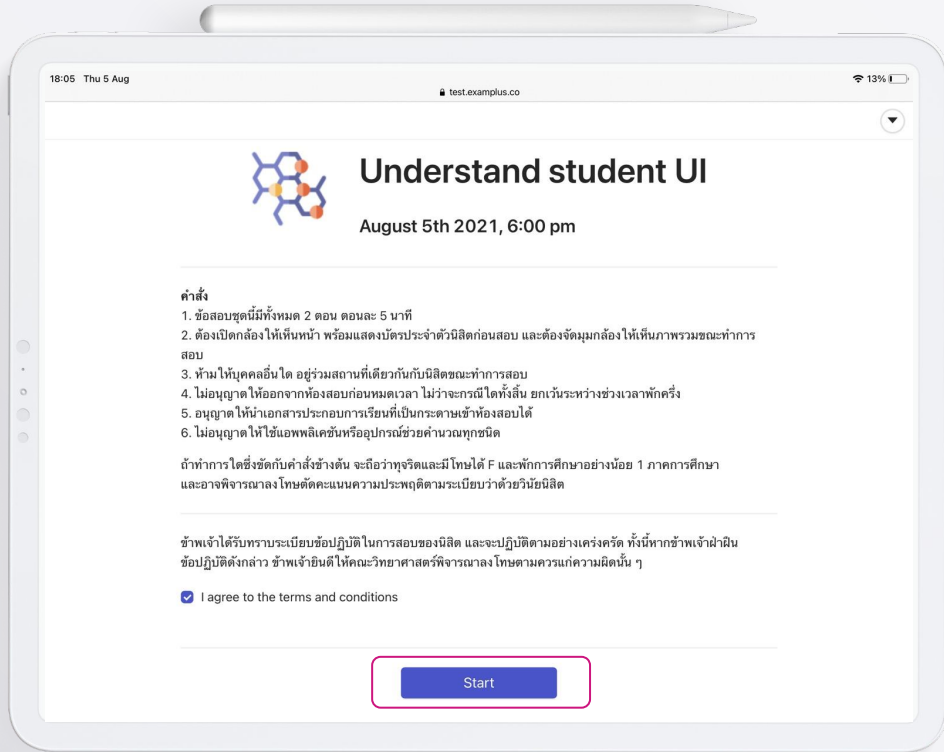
18:05 Thu 5 Aug

test.examplus.co

13%

Understand student UI

August 5th 2021, 6:00 pm

คำสั่ง
1. ข้อสอบชุดนี้มีทั้งหมด 2 ตอน ตอนละ 5 นาที
2. ต้องเปิดกล้องให้เห็นหน้า พร้อมแสดงบัตรประจำตัวนิสิตก่อนสอบ และต้องจัดมุมกล้องให้เห็นภาพรวมขณะทำการสอบ
3. ห้ามให้บุคคลอื่นใด อยู่ร่วมสถานที่เดียวกันกับนิสิตขณะทำการสอบ
4. ไม่อนุญาตให้ออกจากห้องสอบก่อนหมดเวลา ไม่ว่าจะกรณีใดทั้งสิ้น ยกเว้นระหว่างช่วงเวลาพักครึ่ง
5. อนุญาตให้นำเอกสารประกอบการเรียนที่เป็นกระดาษเข้าห้องสอบได้
6. ไม่อนุญาตให้ใช้แอพพลิเคชันหรืออุปกรณ์ช่วยคำนวณทุกชนิด

ถ้าทำการใดซึ่งขัดกับคำสั่งข้างต้น จะถือว่าทุจริตและมีโทษได้ F และพักการศึกษาอย่างน้อย 1 ภาคการศึกษา และอาจพิจารณาลงโทษตัดคะแนนความประพฤติตามระเบียบว่าด้วยวินัยนิสิต

ข้าพเจ้าได้รับทราบระเบียบข้อปฏิบัติในการสอบของนิสิต และจะปฏิบัติตามอย่างเคร่งครัด ทั้งนี้หากข้าพเจ้าฝ่าฝืนข้อปฏิบัติดังกล่าว ข้าพเจ้ายินดีให้คณะวิทยาศาสตร์พิจารณาลงโทษตามควรแก่ความผิดนั้น ๆ

I agree to the terms and conditions

Start